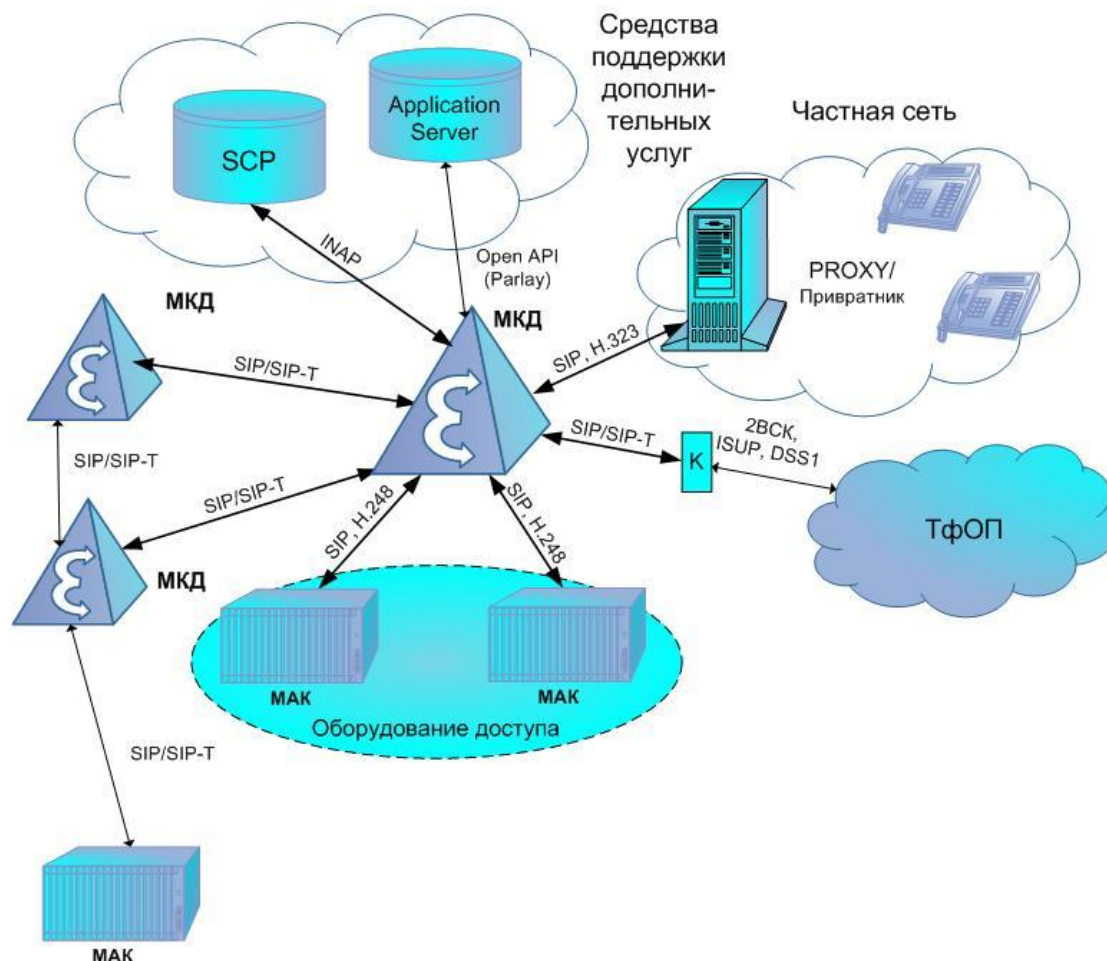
Средства поддержки дополнительных услуг

Application Server

SCP

Частная сеть

INAP

Open API (Parlay)

PROXY/ Привратник

МКД

МКД

SIP, H.323

SIP/SIP-T

SIP/SIP-T

2ВСК, ISUP, DSS1

K

SIP/SIP-T

SIP/SIP-T

SIP, H.248

SIP, H.248

ТфОП

МКД

МАК

МАК

Оборудование доступа

SIP/SIP-T

МАК